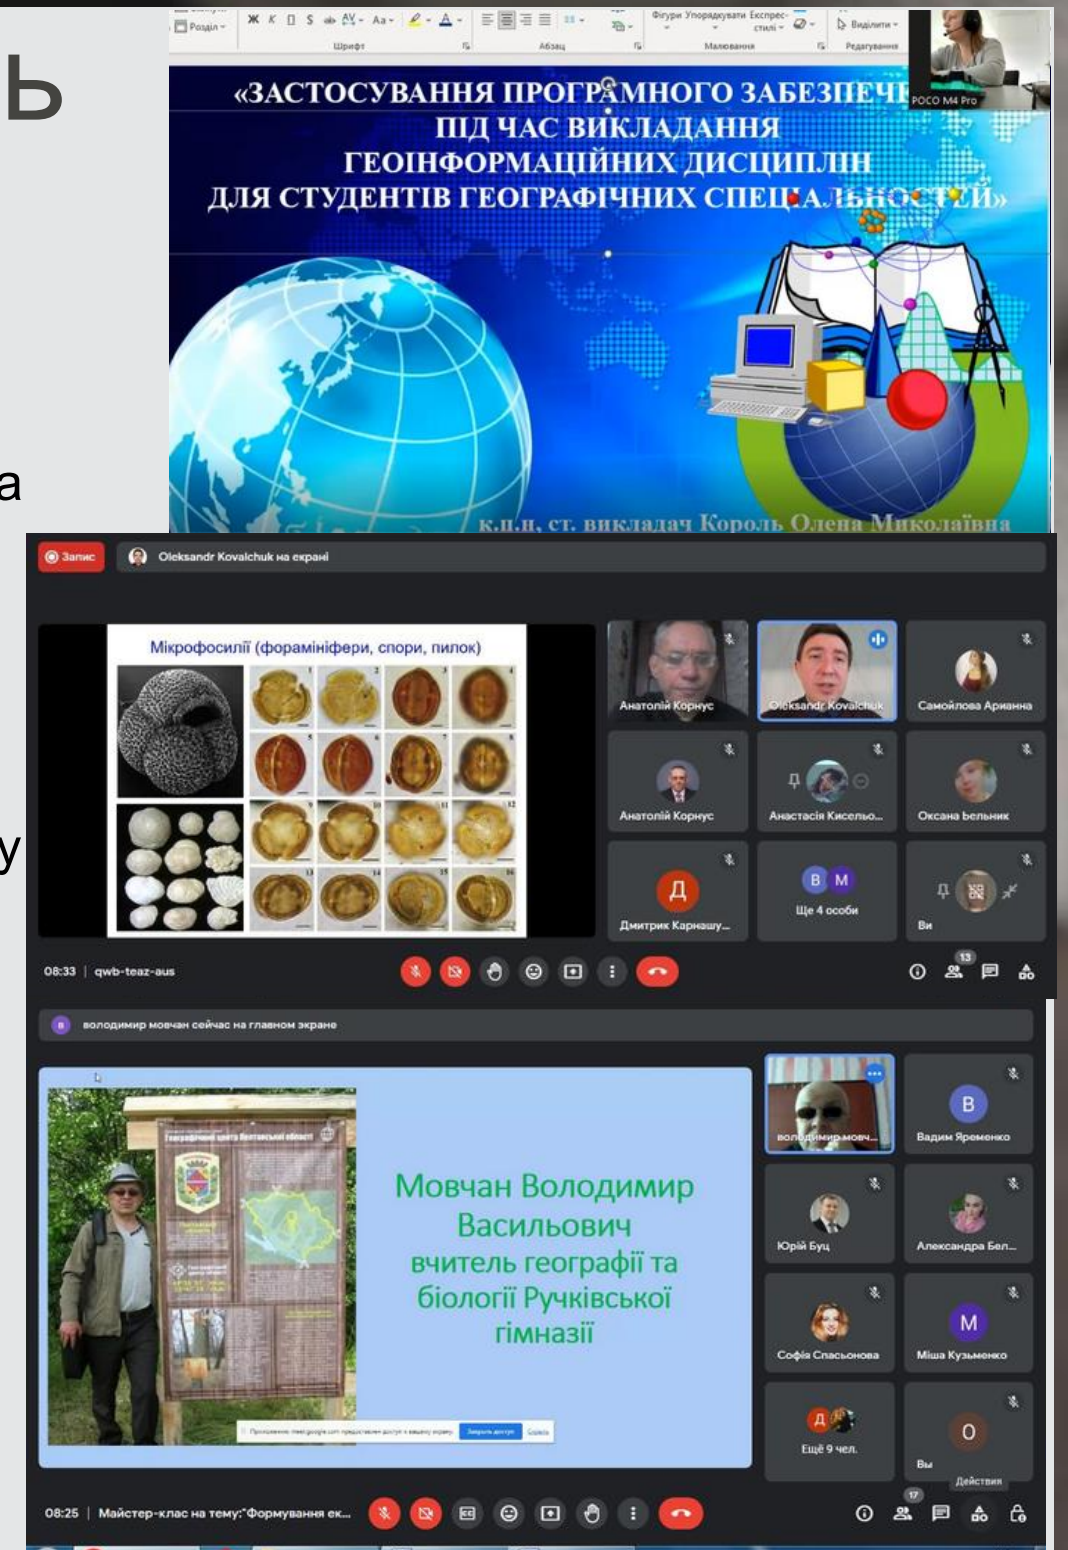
ь

а

у

Розділ Шрифт Абзац Фігури Упорядкувати Експрес-стилі Малювання Виділити Редагування

POCO M4 Pro

«ЗАСТОСУВАННЯ ПРОГРАМНОГО ЗАБЕЗПЕЧ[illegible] ПІД ЧАС ВИКЛАДАННЯ ГЕОІНФОРМАЦІЙНИХ ДИСЦИПЛІН ДЛЯ СТУДЕНТІВ ГЕОГРАФІЧНИХ СПЕЦІАЛЬНОСТЕЙ»

к.п.н, ст. викладач Король Олена Миколаївна

Запис

Oleksandr Kovalchuk на екрані

Мікрофосилії (форамініфери, спори, пилок)

Анатолій Корнус

Oleksandr Kovalchuk

Самойлова Арианна

Анатолій Корнус

Анастасія Кисельо...

Оксана Бельник

Д

Дмитрик Карнашу...

В М

Ще 4 особи

Ви

13

08:33 | qwb-teaz-aus

в

Володимир Мовчан сейчас на главном экране

Мовчан Володимир Васильович вчитель географії та біології Ручківської гімназії

Володимир Мовч...

В

Вадим Яременко

Юрій Буц

Александра Бел...

Софія Спасьонова

М

Міша Кузьменко

Д

Ещё 9 чел.

О

Вы

Действия

17

08:25 | Майстер-клас на тему:"Формування ек...